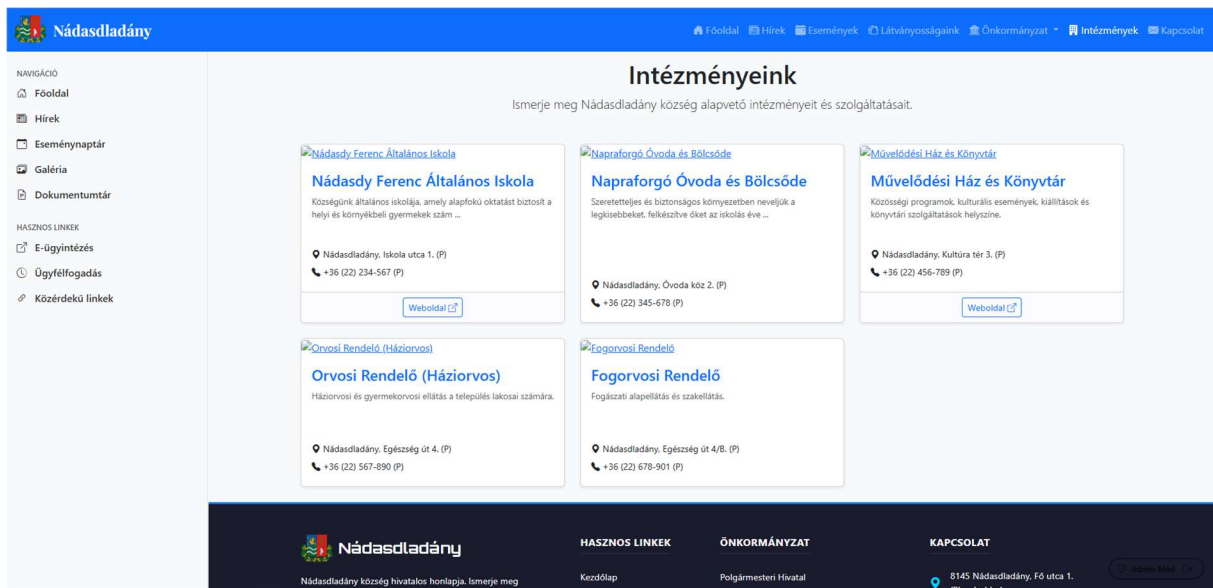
Nádasdladány

Főoldal Hírek Események Látványosságaink Önkormányzat Intézmények Kapcsolat

NAVIGÁCIÓ
Főoldal
Hírek
Eseménynaptár
Galéria
Dokumentumtár

HASZNOS LINKEK
E-ügyintézés
Ügyfélfogadás
Közérdekű linkek

Intézményeink

Ismerje meg Nádasdladány község alapvető intézményeit és szolgáltatásait.

Nádasdy Ferenc Általános Iskola

Nádasdy Ferenc Általános Iskola

Községünk általános iskolája, amely alapfokú oktatást biztosít a helyi és környékbeli gyermekek szám ...

Nádasdladány, Iskola utca 1. (P)
+36 (22) 234-567 (P)

Weboldal

Napraforgó Óvoda és Bölcsőde

Napraforgó Óvoda és Bölcsőde

Szeretetteljes és biztonságos környezetben neveljük a legkisebbeket, felkészítve őket az iskolás éve ...

Nádasdladány, Óvoda köz 2. (P)
+36 (22) 345-678 (P)

Művelődési Ház és Könyvtár

Művelődési Ház és Könyvtár

Közösségi programok, kulturális események, kiállítások és könyvtári szolgáltatások helyszíne.

Nádasdladány, Kultúra tér 3. (P)
+36 (22) 456-789 (P)

Weboldal

Orvosi Rendelő (Háziorvos)

Orvosi Rendelő (Háziorvos)

Háziorvosi és gyermekorvosi ellátás a település lakosai számára.

Nádasdladány, Egészség út 4. (P)
+36 (22) 567-890 (P)

Fogorvosi Rendelő

Fogorvosi Rendelő

Fogászati alapellátás és szakellátás.

Nádasdladány, Egészség út 4/B. (P)
+36 (22) 678-901 (P)

Nádasdladány

Nádasdladány község hivatalos honlapja. Ismerje meg

HASZNOS LINKEK
Kezdőlap

ÖNKORMÁNYZAT
Polgármesteri Hivatal

KAPCSOLAT
8145 Nádasdladány, Fő utca 1.

Admin Mód